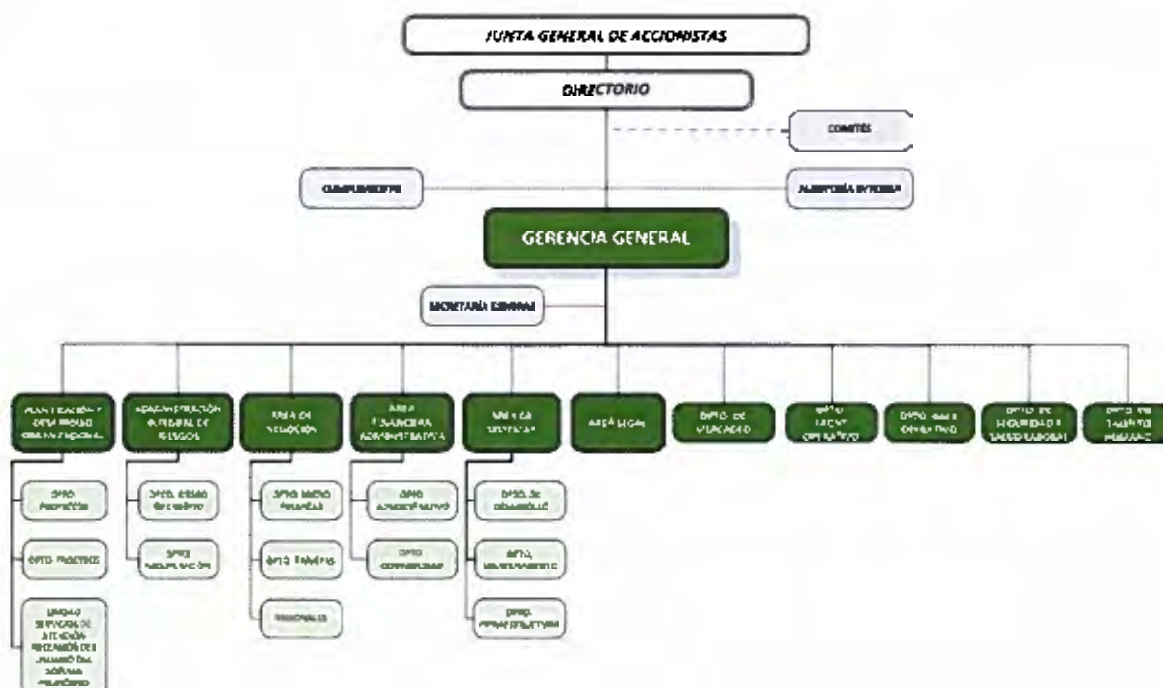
JUNTA GENERAL DE ACCIONISTAS

DIRECTORIO

COMITÉS

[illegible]

AUDITORÍA INTERNA

GERENCIA GENERAL

SECRETARÍA GENERAL

PLANIFICACIÓN Y DESARROLLO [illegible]

ADMINISTRACIÓN INTEGRAL DE RIESGOS

ÁREA DE NEGOCIOS

ÁREA FINANCIERA ADMINISTRATIVA

ÁREA DE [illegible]

ÁREA LEGAL

DPTO. DE MERCADEO

DPTO. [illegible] OPERATIVO

DPTO. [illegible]

DPTO. DE SEGURIDAD Y SALUD LABORAL

DPTO. DE TALENTO HUMANO

DPTO. PROYECTOS

DPTO. PROCESOS

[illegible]

DPTO. RIESGO DE CRÉDITO

DPTO. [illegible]

DPTO. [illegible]

DPTO. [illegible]

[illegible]

DPTO. ADMINISTRATIVO

DPTO. CONTABILIDAD

DPTO. DE DESARROLLO

DPTO. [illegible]

DPTO. INFRAESTRUCTURA